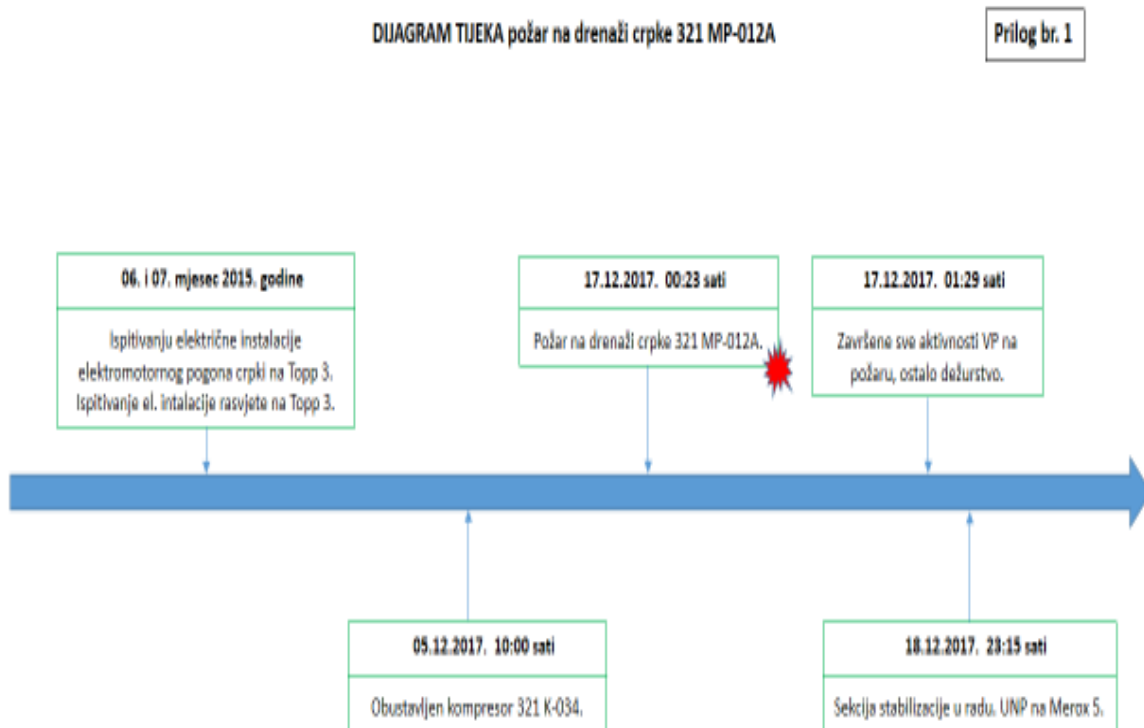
DIJAGRAM TIJEKA požar na drenaži crpke 321 MP-012A

Prilog br. 1

06. i 07. mjesec 2015. godine

Ispitivanju električne instalacije elektromotornog pogona crpki na Topp 3. Ispitivanje el. intalacije rasvjete na Topp 3.

17.12.2017. 00:23 sati

Požar na drenaži crpke 321 MP-012A.

17.12.2017. 01:29 sati

Završene sve aktivnosti VP na požaru, ostalo dežurstvo.

05.12.2017. 10:00 sati

Obustavljen kompresor 321 K-034.

18.12.2017. 23:15 sati

Sekcija stabilizacije u radu. UNP na Merox 5.